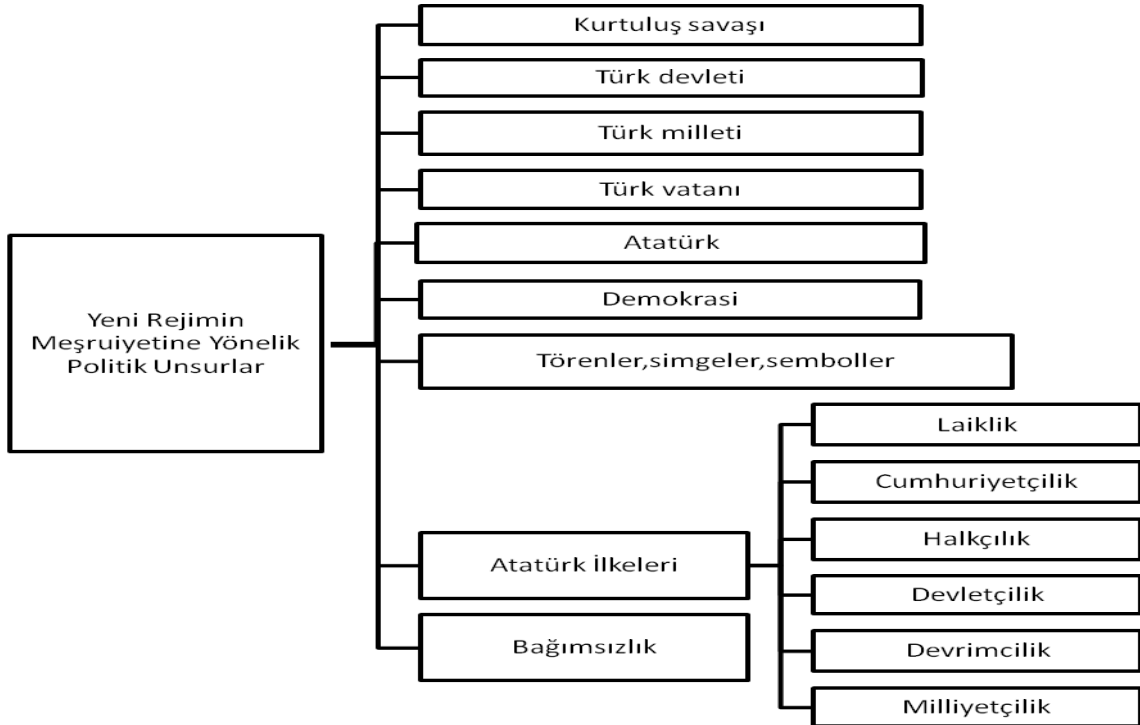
Yeni Rejimin Meşruiyetine Yönelik Politik Unsurlar

Kurtuluş savaşı

Türk devleti

Türk milleti

Türk vatanı

Atatürk

Demokrasi

Törenler,simgeler,semboller

Atatürk İlkeleri

Laiklik

Cumhuriyetçilik

Halkçılık

Devletçilik

Devrimcilik

Milliyetçilik

Bağımsızlık